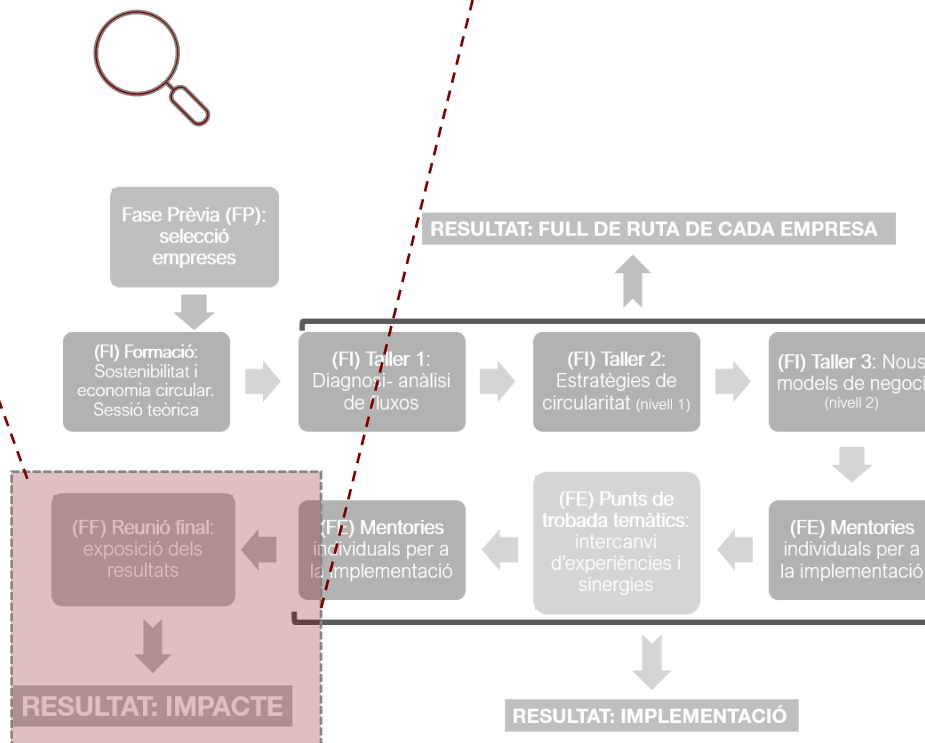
Fase Prèvia (FP): selecció empreses

RESULTAT: FULL DE RUTA DE CADA EMPRESA

(FI) Formació: Sostenibilitat i economia circular. Sessió teòrica

(FI) Taller 1: Diagnosi- anàlisi de fluxos

(FI) Taller 2: Estratègies de circularitat (nivell 1)

(FI) Taller 3: Nous models de negoci (nivell 2)

(FF) Reunió final: exposició dels resultats

(FE) Mentories individuals per a la implementació

(FE) Punts de trobada temàtics: intercanvi d'experiències i sinergies

(FE) Mentories individuals per a la implementació

RESULTAT: IMPACTE

RESULTAT: IMPLEMENTACIÓ